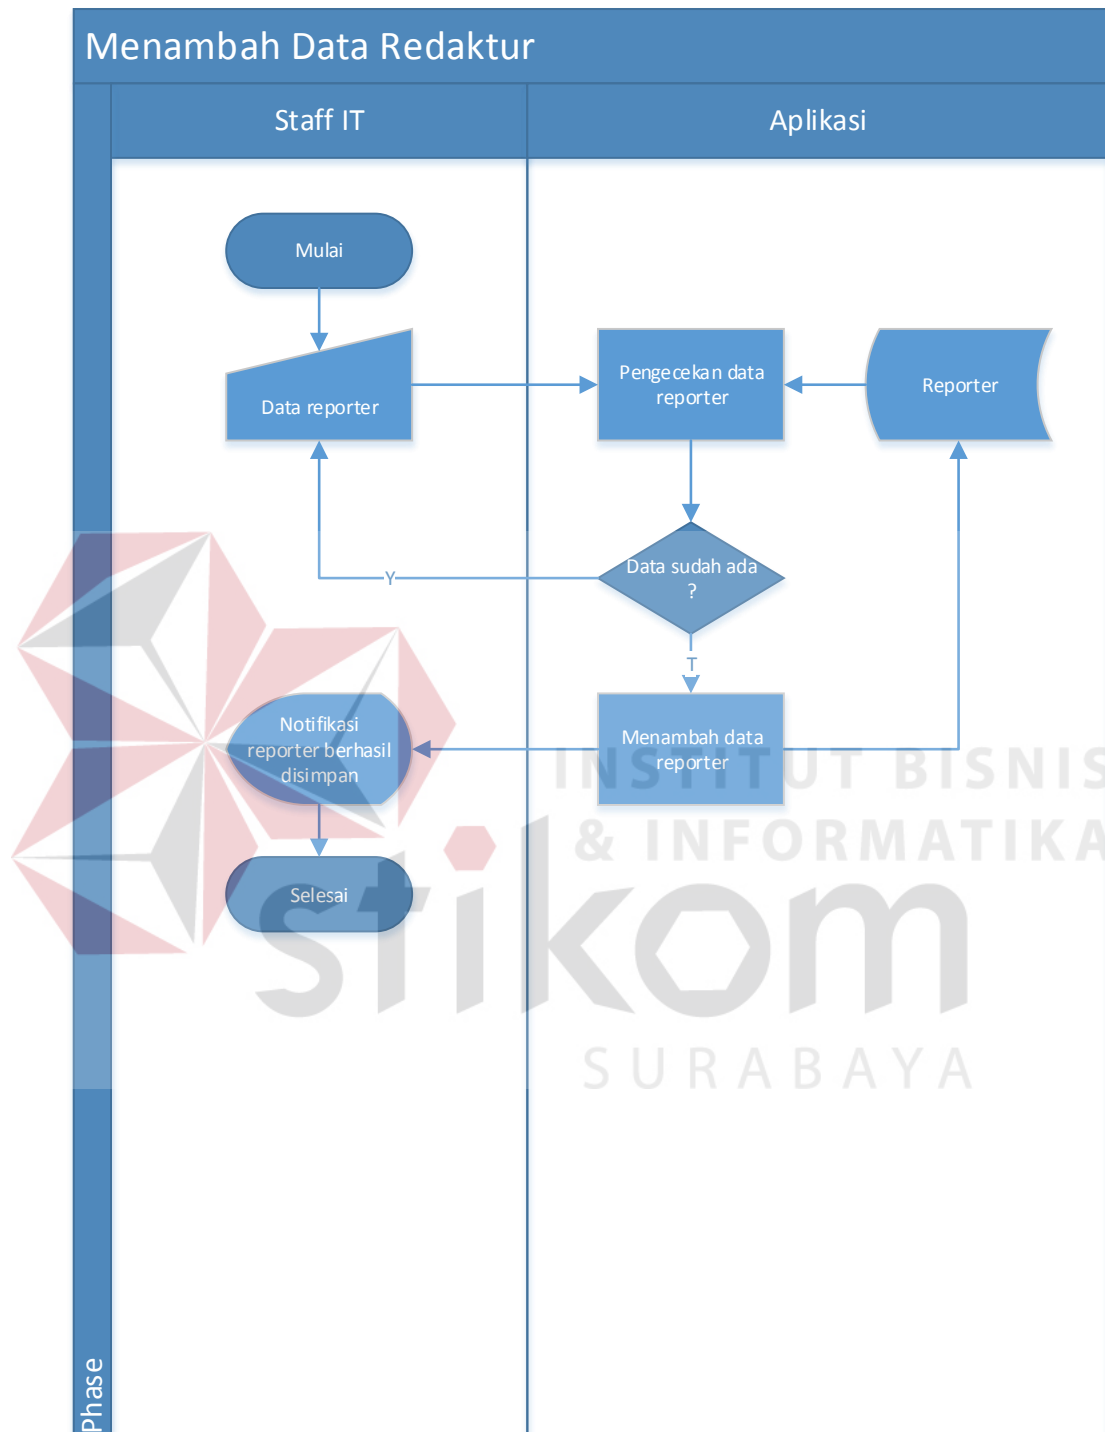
Menambah Data Redaktur

Staff IT

Aplikasi

Mulai

Data reporter

Pengecekan data reporter

Reporter

Y

Data sudah ada ?

T

Notifikasi reporter berhasil disimpan

Menambah data reporter

Selesai

INSTITUT BISNIS & INFORMATIKA

stikom

SURABAYA

Phase